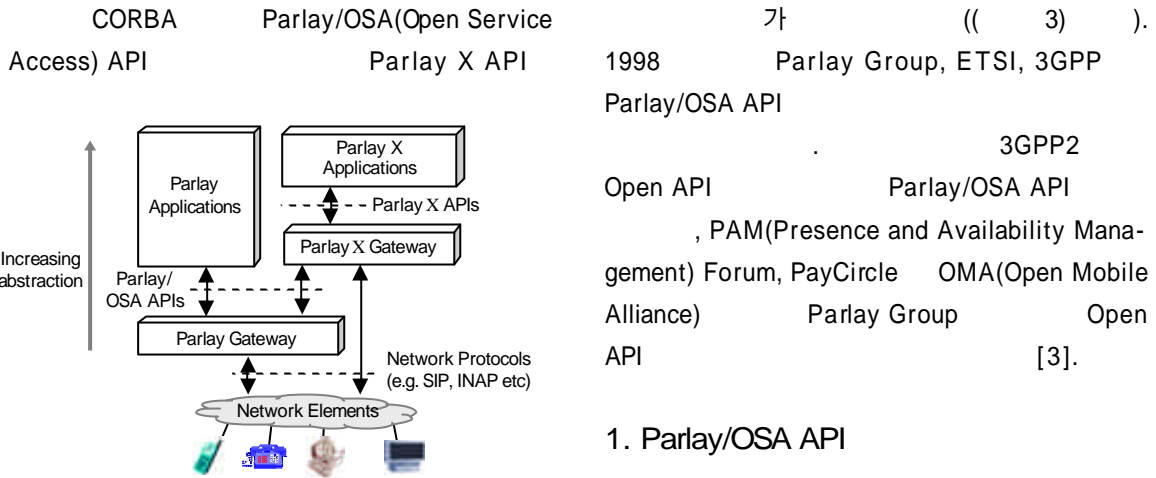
CORBA Parlay/OSA(Open Service Access) API Parlay X API

Parlay X Applications

Parlay Applications

Parlay X APIs

Parlay X Gateway

Increasing abstraction

Parlay/ OSA APIs

Parlay Gateway

Network Protocols (e.g. SIP, INAP etc)

Network Elements

가 (( 3) ).

1998 Parlay Group, ETSI, 3GPP Parlay/OSA API

. 3GPP2 Open API Parlay/OSA API

, PAM(Presence and Availability Management) Forum, PayCircle OMA(Open Mobile Alliance) Parlay Group Open API [3].

1. Parlay/OSA API